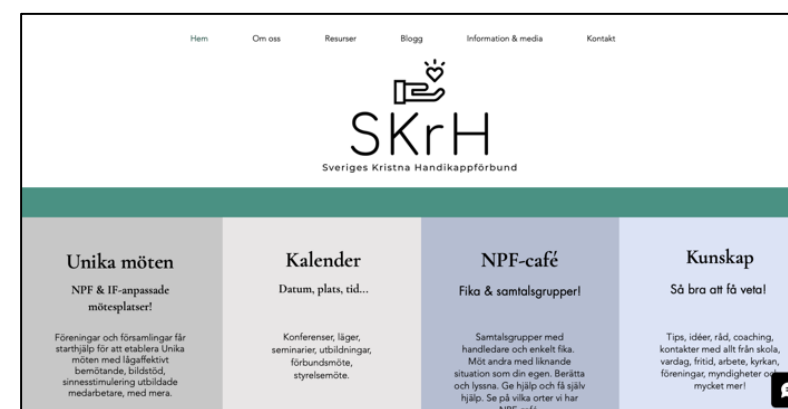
Hem Om oss Resurser Blogg Information & media Kontakt

SKrH
Sveriges Kristna Handikappförbund

Unika möten

NPF & IF-anpassade mötesplatser!

Föreningar och församlingar får starthjälp för att etablera Unika möten med lågaffektivt bemötande, bildstöd, sinnesstimulering utbildade medarbetare, med mera.

Kalender

Datum, plats, tid...

Konferenser, läger, seminarier, utbildningar, förbundsmöte, styrelsemöte.

NPF-café

Fika & samtalsgrupper!

Samtalsgrupper med handledare och enkelt fika. Möt andra med liknande situation som din egen. Berätta och lyssna. Ge hjälp och få själv hjälp. Se på vilka orter vi har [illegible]

Kunskap

Så bra att få veta!

Tips, idéer, råd, coaching, kontakter med allt från skola, vardag, fritid, arbete, kyrkan, föreningar, myndigheter o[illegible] mycket mer!